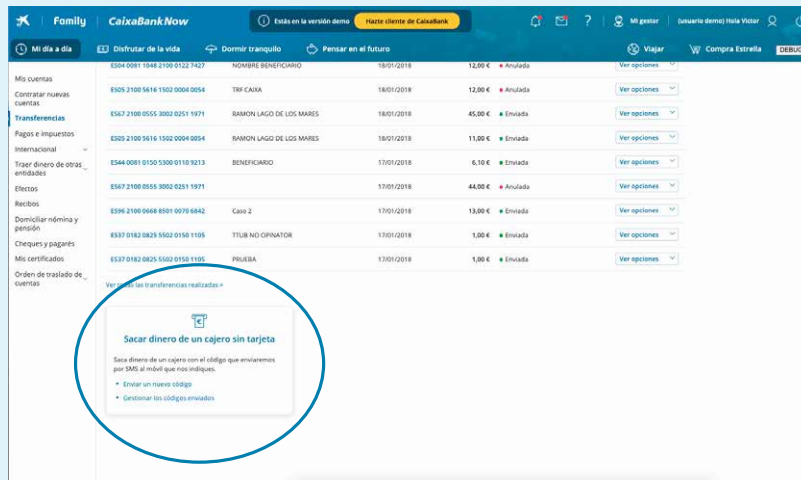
Family | CaixaBankNow

Estás en la versión demo | Hazte cliente de CaixaBank

Mi gestor | (usuario demo) Hola Víctor

Mi día a día | Disfrutar de la vida | Dormir tranquilo | Pensar en el futuro | Viajar | Compra Estrella | DEBUG

Mis cuentas
Contratar nuevas cuentas
Transferencias
Pagos e impuestos
Internacional
Traer dinero de otras entidades
Efectos
Recibos
Domiciliar nómina y pensión
Cheques y pagarés
Mis certificados
Orden de traslado de cuentas

| | | | | | |
|---|---|---|---|---|---|
| ES04 0081 1048 2100 0122 7427 | NOMBRE BENEFICIARIO | 18/01/2018 | 12,00 € | Anulada | Ver opciones |
| ES05 2100 5616 1502 0004 0054 | TRF CAIXA | 18/01/2018 | 12,00 € | Anulada | Ver opciones |
| ES67 2100 0555 3002 0251 1971 | RAMON LAGO DE LOS MARES | 18/01/2018 | 45,00 € | Enviada | Ver opciones |
| ES05 2100 5616 1502 0004 0054 | RAMON LAGO DE LOS MARES | 18/01/2018 | 11,00 € | Enviada | Ver opciones |
| ES44 0081 0150 5300 0110 9213 | BENEFICIARIO | 17/01/2018 | 6,10 € | Enviada | Ver opciones |
| ES67 2100 0555 3002 0251 1971 | | 17/01/2018 | 44,00 € | Anulada | Ver opciones |
| ES96 2100 0668 8501 0070 6842 | Caso 2 | 17/01/2018 | 13,00 € | Enviada | Ver opciones |
| ES37 0182 0825 5502 0150 1105 | TTUB NO OPINATOR | 17/01/2018 | 1,00 € | Enviada | Ver opciones |
| ES37 0182 0825 5502 0150 1105 | PRUEBA | 17/01/2018 | 1,00 € | Enviada | Ver opciones |

Ver todas las transferencias realizadas »

Sacar dinero de un cajero sin tarjeta

Saca dinero de un cajero con el código que enviaremos por SMS al móvil que nos indiques.

Enviar un nuevo código
Gestionar los códigos enviados